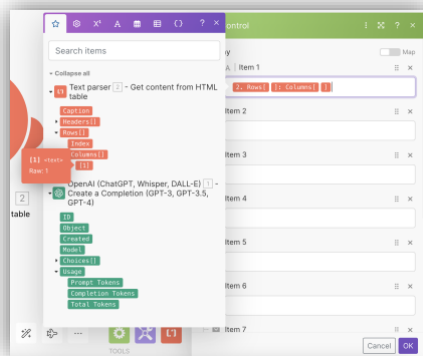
☆ ⚙ X² A ▤ ▦ ( ) ? ×

Search items

▾ Collapse all

▾ Text parser 2 - Get content from HTML table

Caption
▸ Headers[]
▾ Rows[]
Index
▸ Columns[]
[1]

[1] <text> Row: 1

2
table

▸ OpenAI (ChatGPT, Whisper, DALL-E) 1 - Create a Completion (GPT-3, GPT-3.5, GPT-4)

ID
Object
Created
Model
▸ Choices[]
▾ Usage
Prompt Tokens
Completion Tokens
Total Tokens

control

Map

Item 1
2. Rows[ ]1: Columns[ ]

Item 2

Item 3

Item 4

Item 5

Item 6

Item 7

TOOLS

Cancel OK